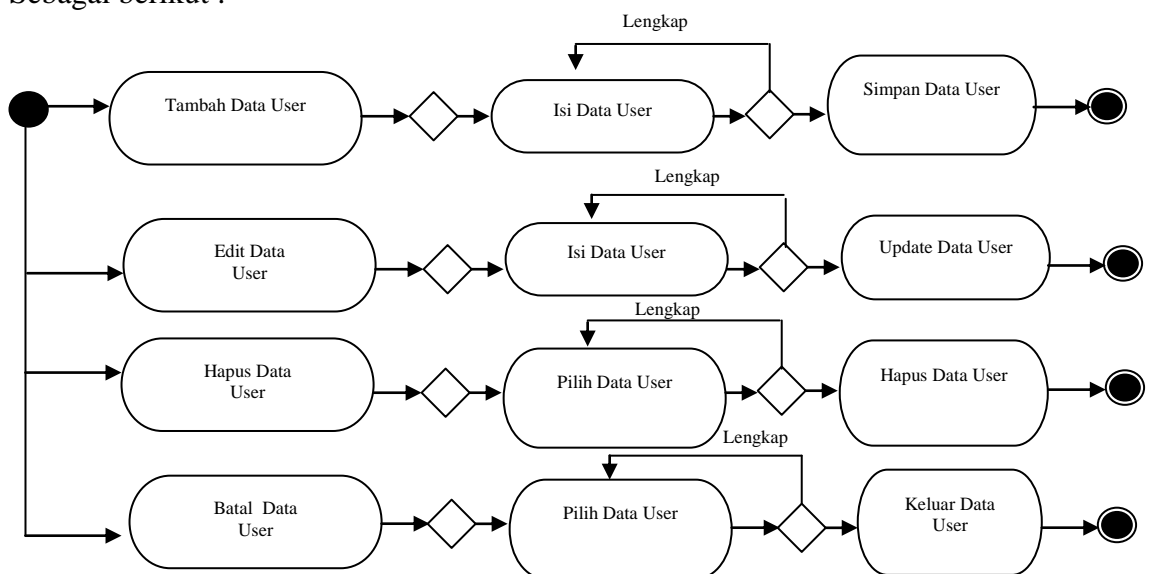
Sebagai berikut :

Lengkap

Tambah Data User

Isi Data User

Simpan Data User

Lengkap

Edit Data User

Isi Data User

Update Data User

Lengkap

Hapus Data User

Pilih Data User

Hapus Data User

Lengkap

Batal Data User

Pilih Data User

Keluar Data User